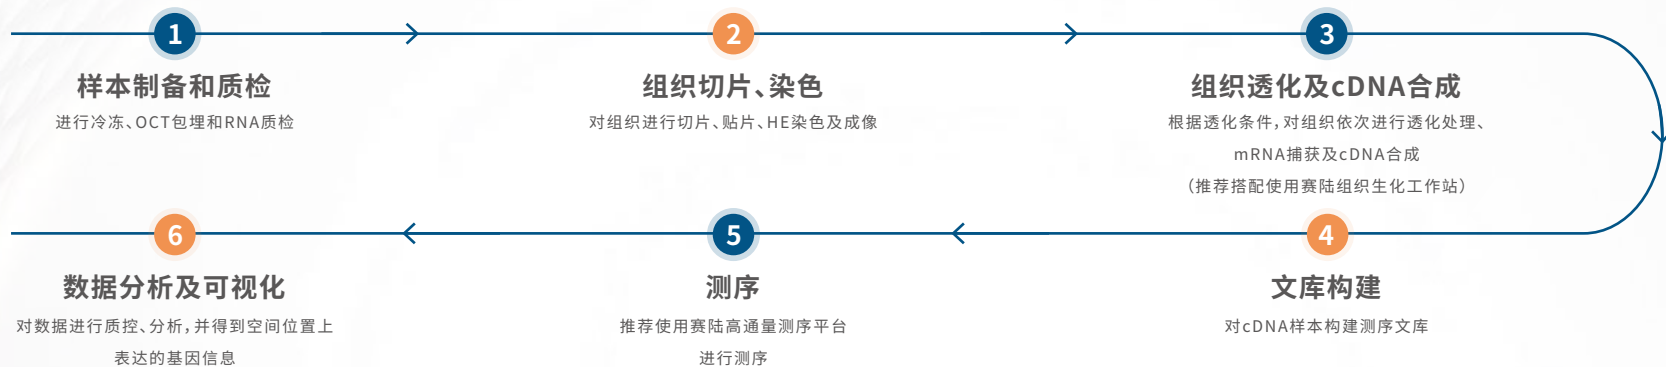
1

样本制备和质检

进行冷冻、OCT包埋和RNA质检

2

组织切片、染色

对组织进行切片、贴片、HE染色及成像

3

组织透化及cDNA合成

根据透化条件，对组织依次进行透化处理、mRNA捕获及cDNA合成（推荐搭配使用赛陆组织生化工作站）

6

数据分析及可视化

对数据进行质控、分析，并得到空间位置上表达的基因信息

5

测序

推荐使用赛陆高通量测序平台进行测序

4

文库构建

对cDNA样本构建测序文库